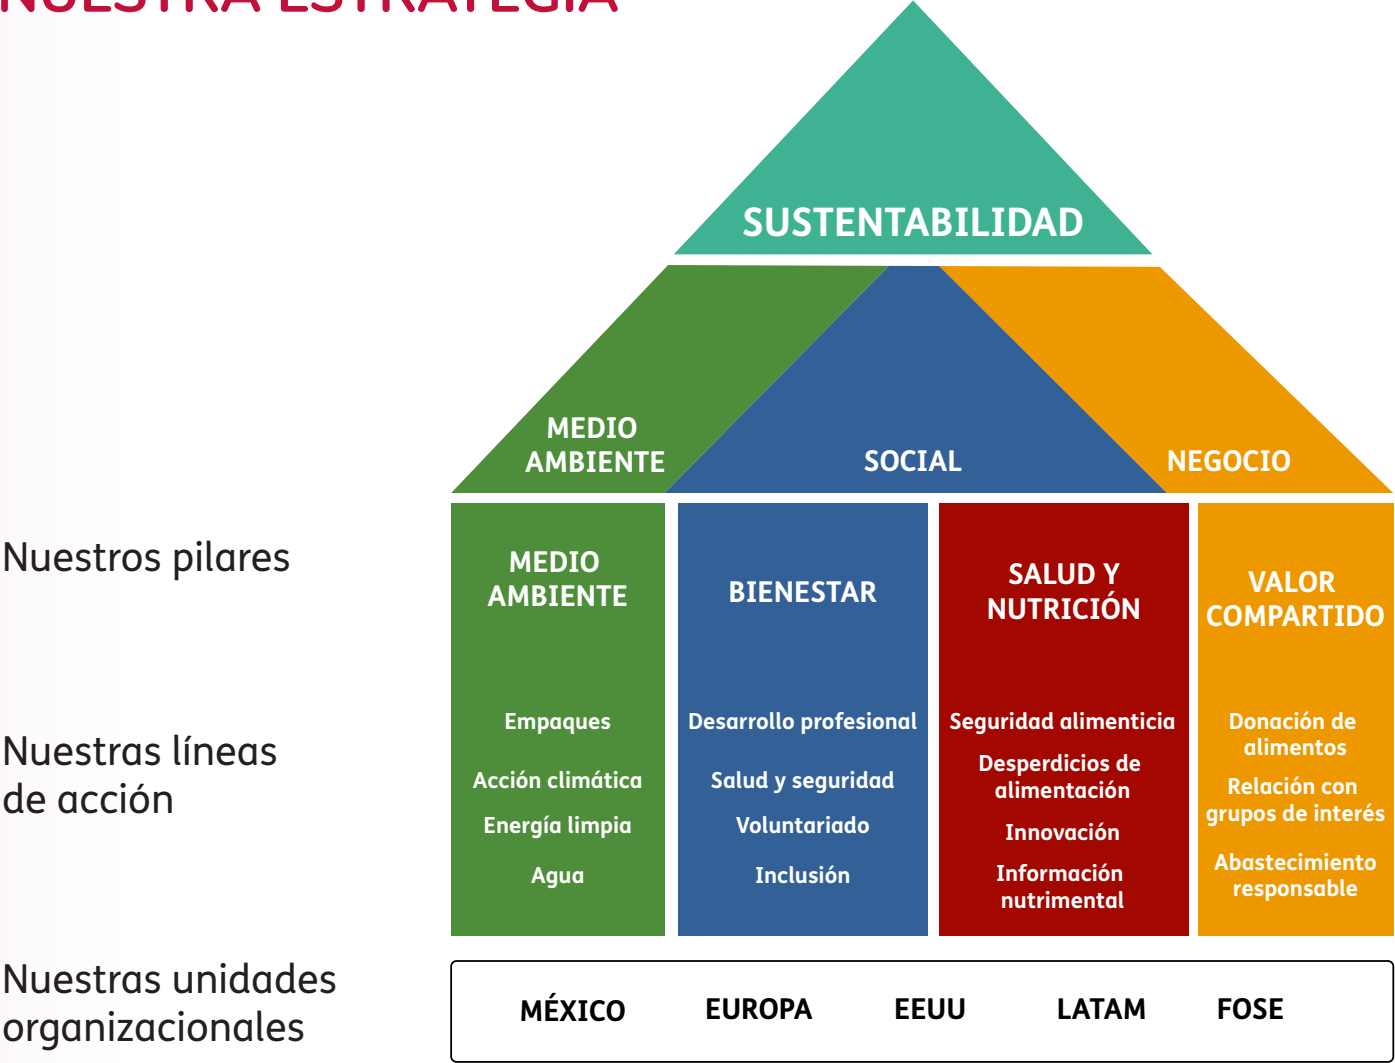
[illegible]

SUSTENTABILIDAD

MEDIO AMBIENTE

SOCIAL

NEGOCIO

Nuestros pilares

MEDIO AMBIENTE

BIENESTAR

SALUD Y NUTRICIÓN

VALOR COMPARTIDO

Nuestras líneas de acción

Empaques

Acción climática

Energía limpia

Agua

Desarrollo profesional

Salud y seguridad

Voluntariado

Inclusión

Seguridad alimenticia

Desperdicios de alimentación

Innovación

Información nutrimental

Donación de alimentos

Relación con grupos de interés

Abastecimiento responsable

Nuestras unidades organizacionales

MÉXICO

EUROPA

EEUU

LATAM

FOSE